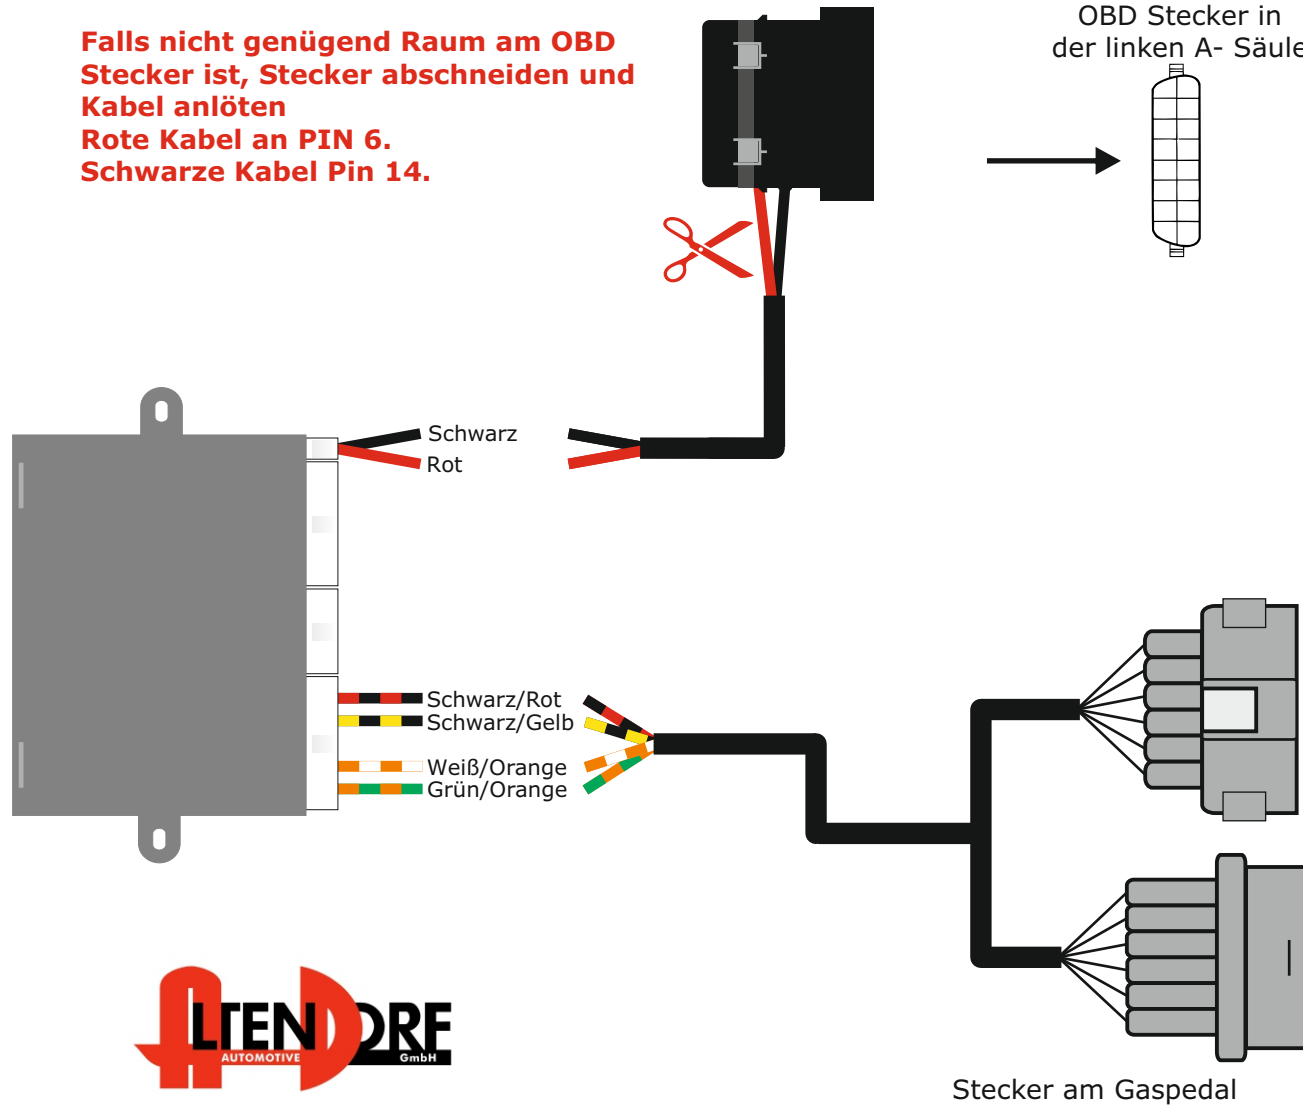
Falls nicht genügend Raum am OBD Stecker ist, Stecker abschneiden und Kabel anlöten
Rote Kabel an PIN 6.
Schwarze Kabel Pin 14.

OBD Stecker in der linken A- Säule

Schwarz
Rot

Schwarz/Rot
Schwarz/Gelb
Weiß/Orange
Grün/Orange

ALTENDORF
AUTOMOTIVE
GmbH

Stecker am Gaspedal